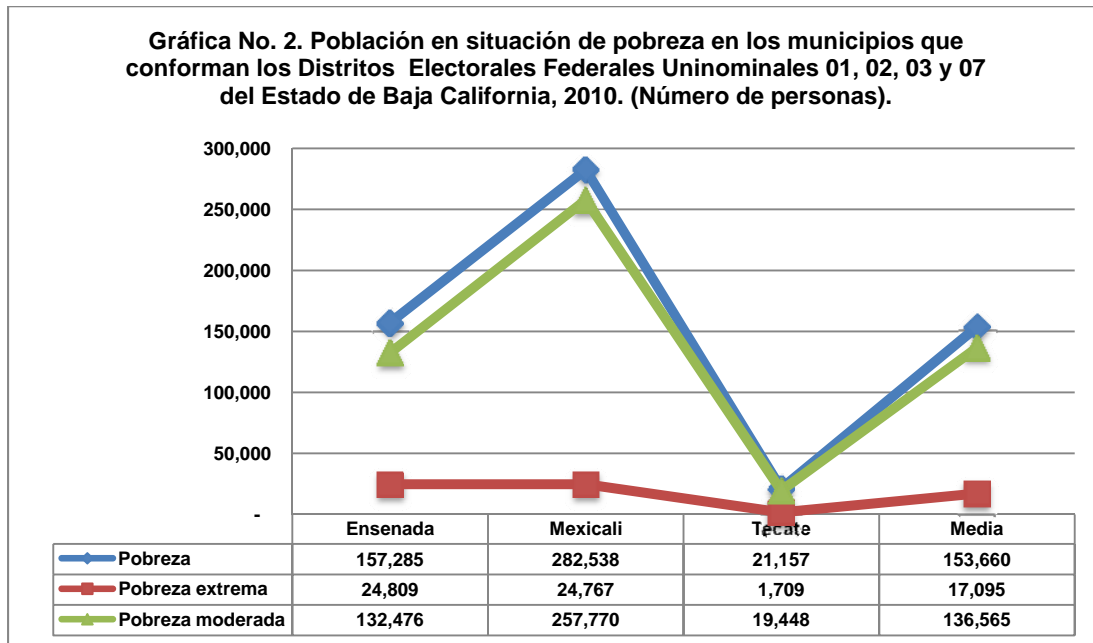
Gráfica No. 2. Población en situación de pobreza en los municipios que conforman los Distritos Electorales Federales Uninominales 01, 02, 03 y 07 del Estado de Baja California, 2010. (Número de personas).

300,000
250,000
200,000
150,000
100,000
50,000
-

| | Ensenada | Mexicali | Tecate | Media |
|---|---|---|---|---|
| Pobreza | 157,285 | 282,538 | 21,157 | 153,660 |
| Pobreza extrema | 24,809 | 24,767 | 1,709 | 17,095 |
| Pobreza moderada | 132,476 | 257,770 | 19,448 | 136,565 |